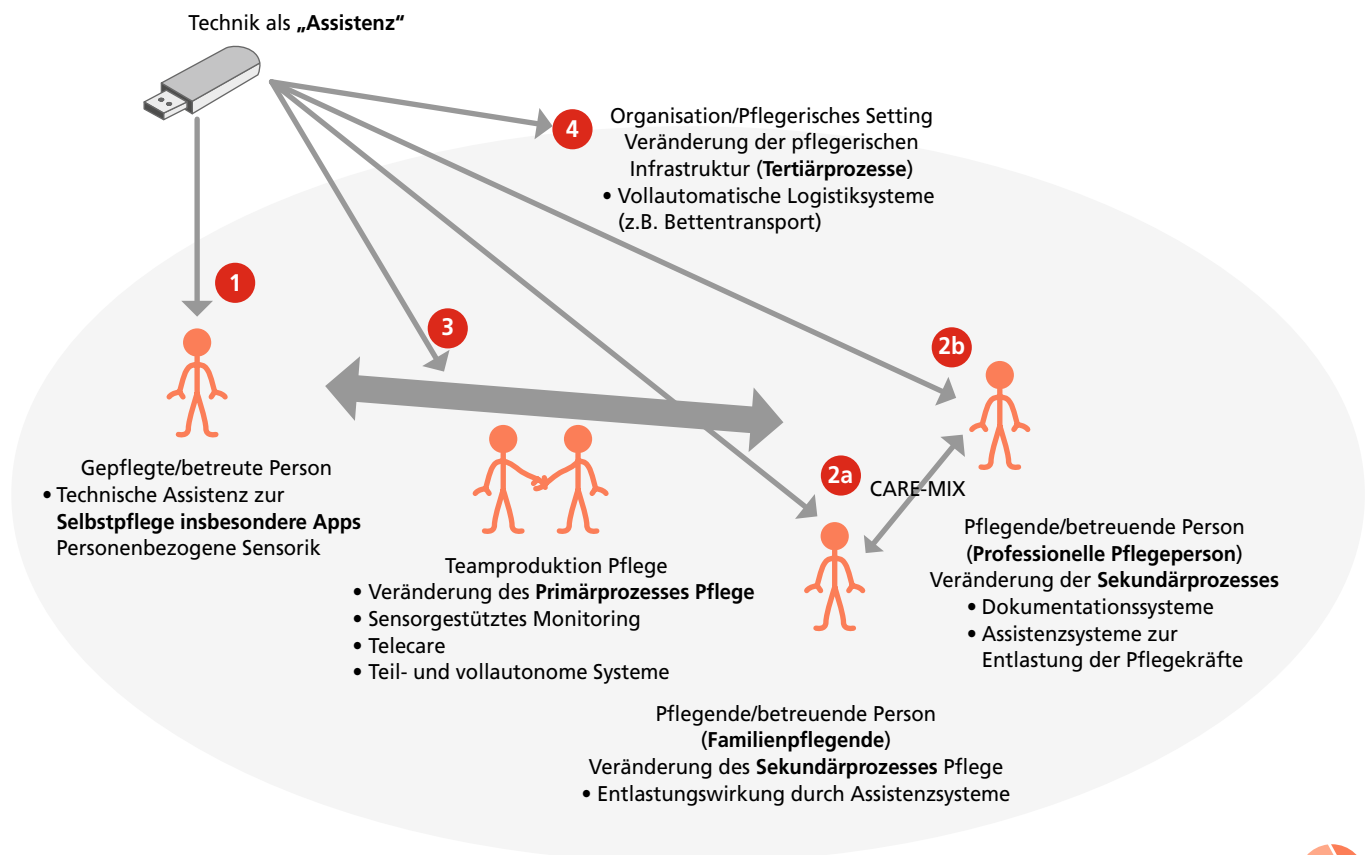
Technik als **„Assistenz"**

4 Organisation/Pflegerisches Setting
Veränderung der pflegerischen Infrastruktur (**Tertiärprozesse**)
• Vollautomatische Logistiksysteme (z.B. Bettentransport)

1

3

2b

Gepflegte/betreute Person
• Technische Assistenz zur **Selbstpflege insbesondere Apps** Personenbezogene Sensorik

2a CARE-MIX

Pflegende/betreuende Person
(**Professionelle Pflegeperson**)
Veränderung der **Sekundärprozesses**
• Dokumentationssysteme
• Assistenzsysteme zur Entlastung der Pflegekräfte

Teamproduktion Pflege
• Veränderung des **Primärprozesses Pflege**
• Sensorgestütztes Monitoring
• Telecare
• Teil- und vollautonome Systeme

Pflegende/betreuende Person
(**Familienpflegende**)
Veränderung des **Sekundärprozesses** Pflege
• Entlastungswirkung durch Assistenzsysteme